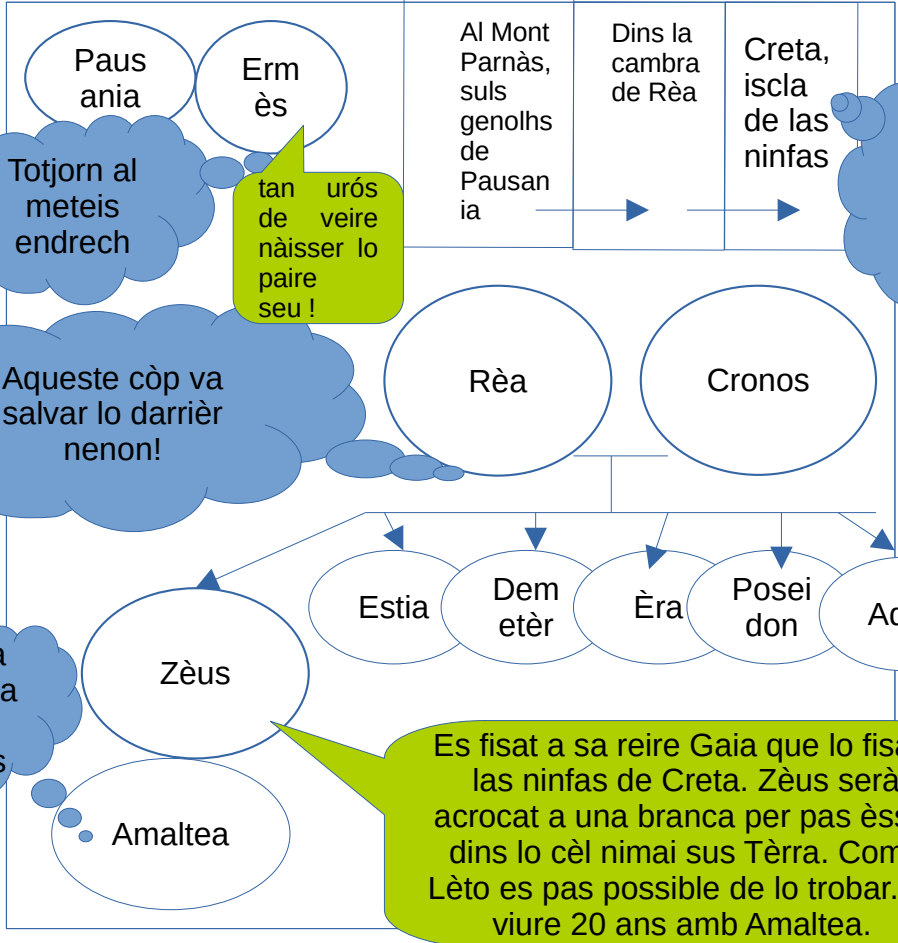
Pausania

Ermès

Totjorn al meteis endrech

tan urós de veire nàisser lo paire seu !

Al Mont Parnàs, suls genolhs de Pausania

Dins la cambra de Rèa

Creta, iscla de las ninfas

Aqueste còp va salvar lo darrièr nenon!

Rèa

Cronos

Estia

Demetèr

Èra

Poseidon

Ad

a
a
s

Zèus

Amaltea

Es fisat a sa reire Gaia que lo fisa las ninfas de Creta. Zèus serà acrocat a una branca per pas èss dins lo cèl nimai sus Tèrra. Com Lèto es pas possible de lo trobar. viure 20 ans amb Amaltea.